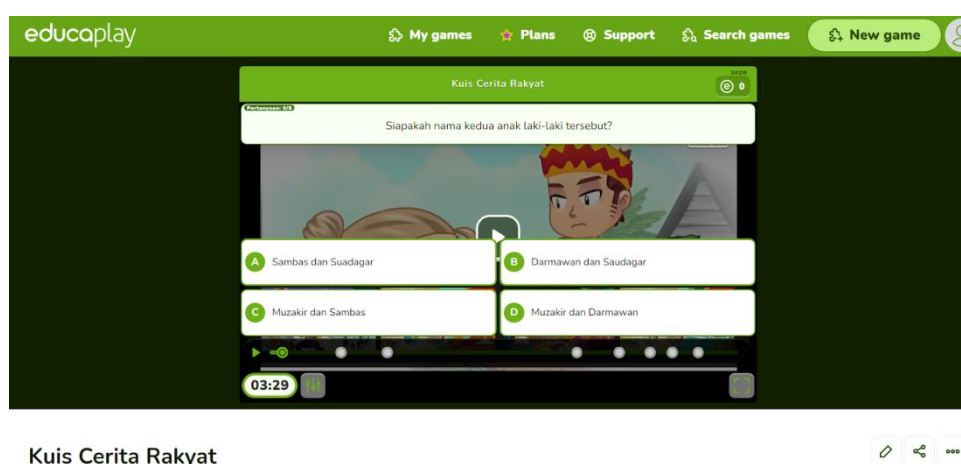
educaplay

My games
Plans
Support
Search games
New game

Kuis Cerita Rakyat
SKOR
0

Pertanyaan 0/8
Siapakah nama kedua anak laki-laki tersebut?

A Sambas dan Suadagar
B Darmawan dan Saudagar
C Muzakir dan Sambas
D Muzakir dan Darmawan

03:29

Kuis Cerita Rakyat